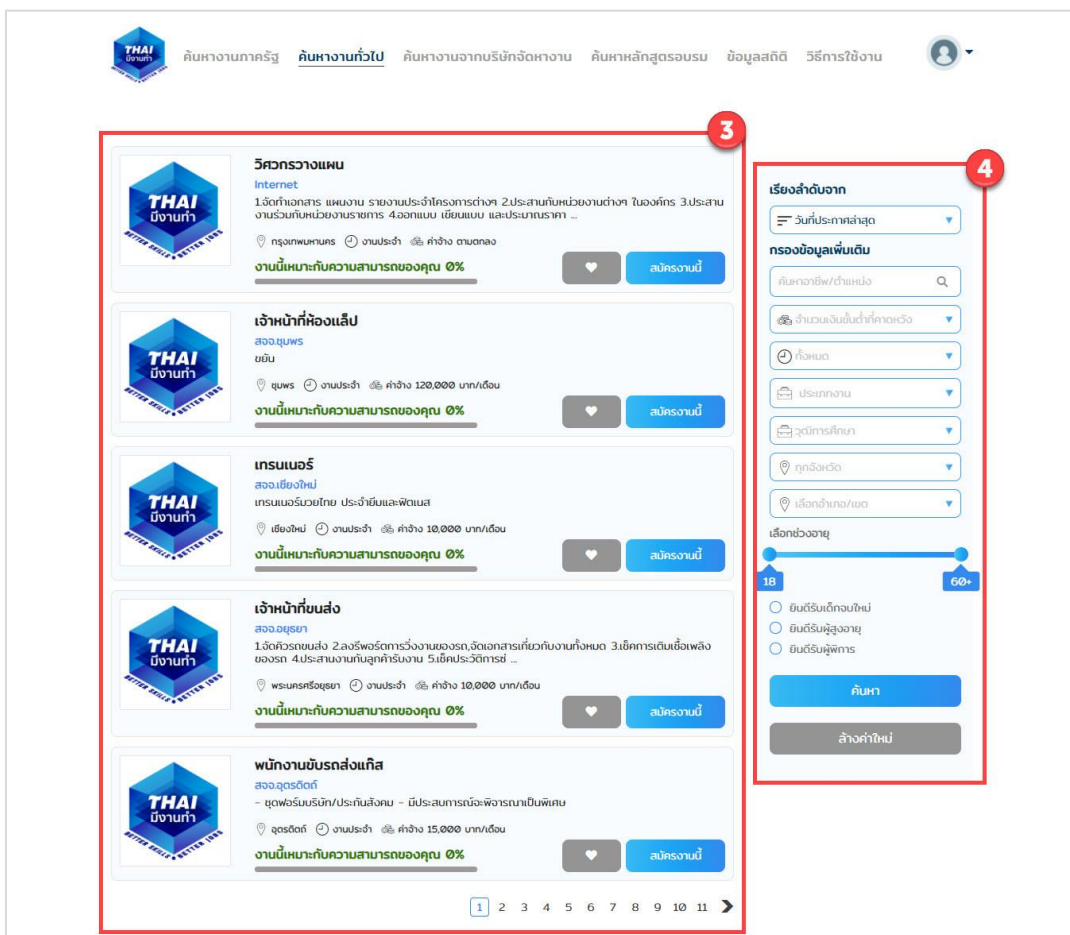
THAI มีงานทำ

ค้นหางานภาครัฐ ค้นหางานทั่วไป ค้นหางานจากบริษัทจัดหางาน ค้นหาหลักสูตรอบรม ข้อมูลสถิติ วิธีการใช้งาน

3

THAI มีงานทำ BETTER SKILLS BETTER JOBS

วิศวกรวางแผน
Internet
1.จัดทำเอกสาร แผนงาน รายงานประจำโครงการต่างๆ 2.ประสานกับหน่วยงานต่างๆ ในองค์กร 3.ประสานงานร่วมกับหน่วยงานราชการ 4.ออกแบบ เขียนแบบ และประมาณราคา ...
กรุงเทพมหานคร งานประจำ ค่าจ้าง ตามตกลง
งานนี้เหมาะกับความสามารถของคุณ 0%
สมัครงานนี้

THAI มีงานทำ BETTER SKILLS BETTER JOBS

เจ้าหน้าที่ห้องแล็ป
สจจ.ชุมพร
ขยัน
ชุมพร งานประจำ ค่าจ้าง 120,000 บาท/เดือน
งานนี้เหมาะกับความสามารถของคุณ 0%
สมัครงานนี้

THAI มีงานทำ BETTER SKILLS BETTER JOBS

เทรนเนอร์
สจจ.เชียงใหม่
เทรนเนอร์มวยไทย ประจำยิมและฟิตเนส
เชียงใหม่ งานประจำ ค่าจ้าง 10,000 บาท/เดือน
งานนี้เหมาะกับความสามารถของคุณ 0%
สมัครงานนี้

THAI มีงานทำ BETTER SKILLS BETTER JOBS

เจ้าหน้าที่ขนส่ง
สจจ.อยุธยา
1.จัดคิวรถขนส่ง 2.ลงรีพอร์ตการวิ่งงานของรถ,จัดเอกสารเกี่ยวกับงานทั้งหมด 3.เช็คการเติมเชื้อเพลิงของรถ 4.ประสานงานกับลูกค้ารับงาน 5.เช็คประวัติการซ่ ...
พระนครศรีอยุธยา งานประจำ ค่าจ้าง 10,000 บาท/เดือน
งานนี้เหมาะกับความสามารถของคุณ 0%
สมัครงานนี้

THAI มีงานทำ BETTER SKILLS BETTER JOBS

พนักงานขับรถส่งแก๊ส
สจจ.อุตรดิตถ์
- ชุดฟอร์มบริษัท/ประกันสังคม - มีประสบการณ์จะพิจารณาเป็นพิเศษ
อุตรดิตถ์ งานประจำ ค่าจ้าง 15,000 บาท/เดือน
งานนี้เหมาะกับความสามารถของคุณ 0%
สมัครงานนี้

1 2 3 4 5 6 7 8 9 10 11

4

เรียงลำดับจาก
วันที่ประกาศล่าสุด
กรองข้อมูลเพิ่มเติม
ค้นหาอาชีพ/ตำแหน่ง
จำนวนเงินขั้นต่ำที่คาดหวัง
ทั้งหมด
ประเภทงาน
วุฒิการศึกษา
ทุกจังหวัด
เลือกอำเภอ/เขต
เลือกช่วงอายุ
18
60+
ยินดีรับเด็กจบใหม่
ยินดีรับผู้สูงอายุ
ยินดีรับผู้พิการ
ค้นหา
ล้างค่าใหม่